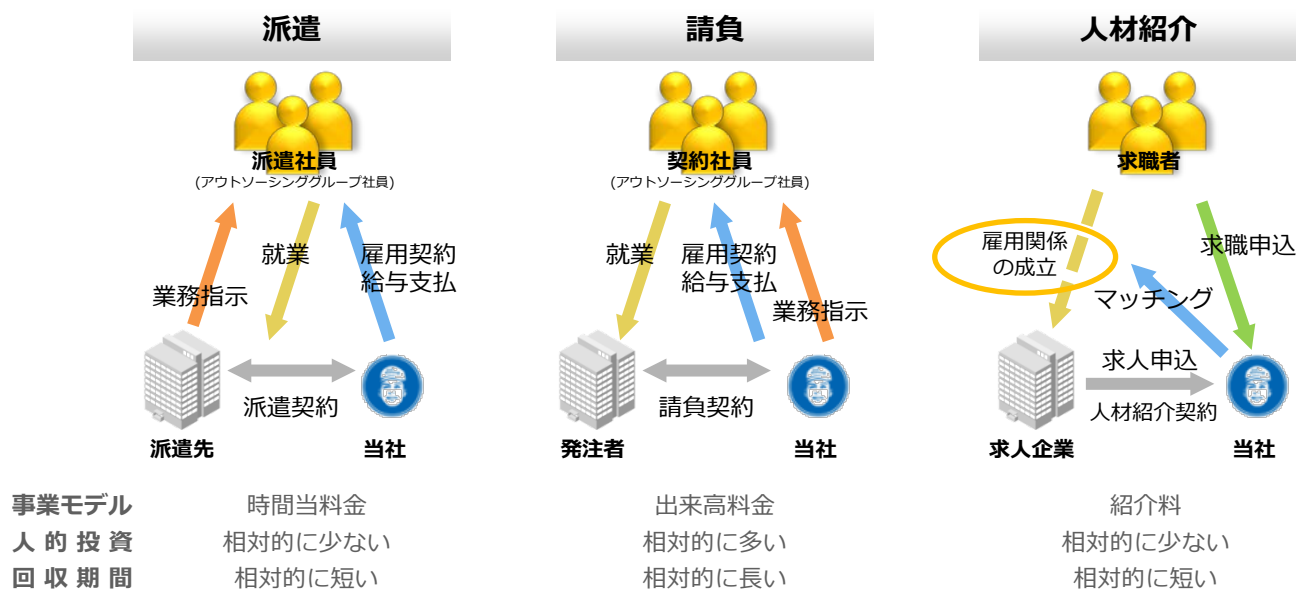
派遣

派遣社員
(アウトソーシンググループ社員)

業務指示

就業

雇用契約
給与支払

派遣契約

派遣先

当社

請負

契約社員
(アウトソーシンググループ社員)

就業

雇用契約
給与支払

業務指示

請負契約

発注者

当社

人材紹介

求職者

雇用関係
の成立

求職申込

マッチング

求人申込

人材紹介契約

求人企業

当社

| 事業モデル | 時間当料金 | 出来高料金 | 紹介料 |
|---|---|---|---|
| 人的投資 | 相対的に少ない | 相対的に多い | 相対的に少ない |
| 回収期間 | 相対的に短い | 相対的に長い | 相対的に短い |